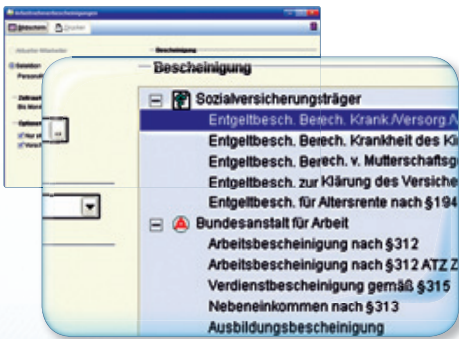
Arbeitsbescheinigungen
Bescheinigen
Drucken
Aktueller Mitarbeiter
Selektion
Personal
Zeitraum
Bis Mona
Optionen
Nur a
Vorsch
Bescheinigung
Bescheinigung
Sozialversicherungsträger
Entgeltbesch. Berech. Krank./Versorg./V
Entgeltbesch. Berech. Krankheit des Ki
Entgeltbesch. Berech. v. Mutterschaftsg
Entgeltbesch. zur Klärung des Versiche
Entgeltbesch. für Altersrente nach §194
Bundesanstalt für Arbeit
Arbeitsbescheinigung nach §312
Arbeitsbescheinigung nach §312 ATZ Z
Verdienstbescheinigung gemäß §315
Nebeneinkommen nach §313
Ausbildungsbescheinigung